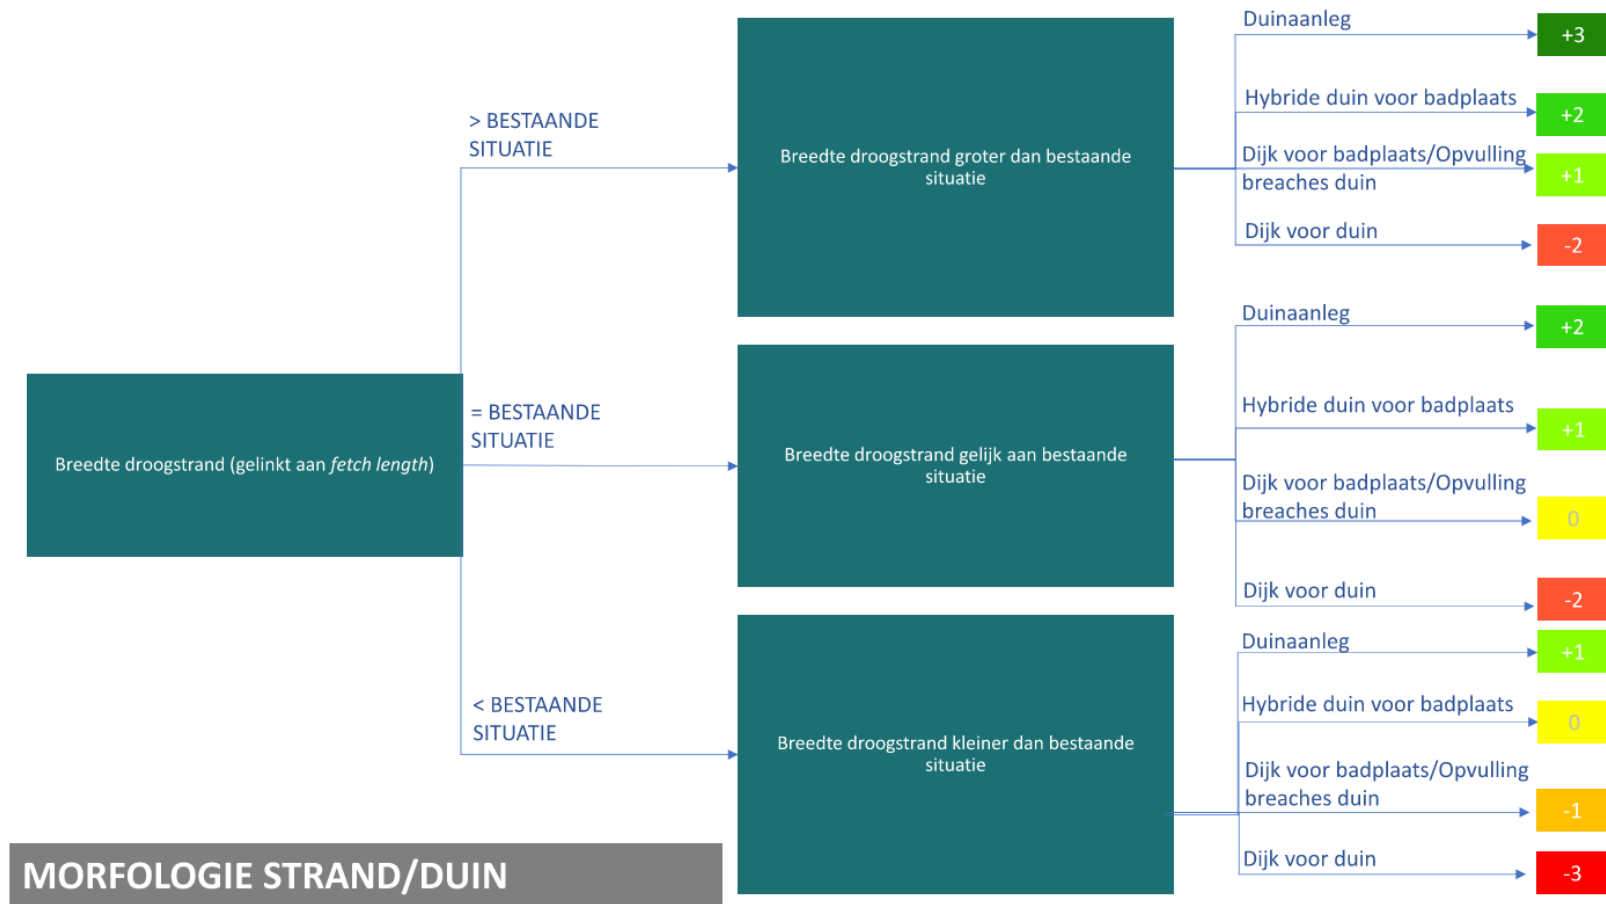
Breedte droogstrand (gelinkt aan *fetch length*)

> BESTAANDE SITUATIE

Breedte droogstrand groter dan bestaande situatie

Duinaanleg
+3

Hybride duin voor badplaats
+2

Dijk voor badplaats/Opvulling breaches duin
+1

Dijk voor duin
-2

= BESTAANDE SITUATIE

Breedte droogstrand gelijk aan bestaande situatie

Duinaanleg
+2

Hybride duin voor badplaats
+1

Dijk voor badplaats/Opvulling breaches duin
0

Dijk voor duin
-2

< BESTAANDE SITUATIE

Breedte droogstrand kleiner dan bestaande situatie

Duinaanleg
+1

Hybride duin voor badplaats
0

Dijk voor badplaats/Opvulling breaches duin
-1

Dijk voor duin
-3

MORFOLOGIE STRAND/DUIN